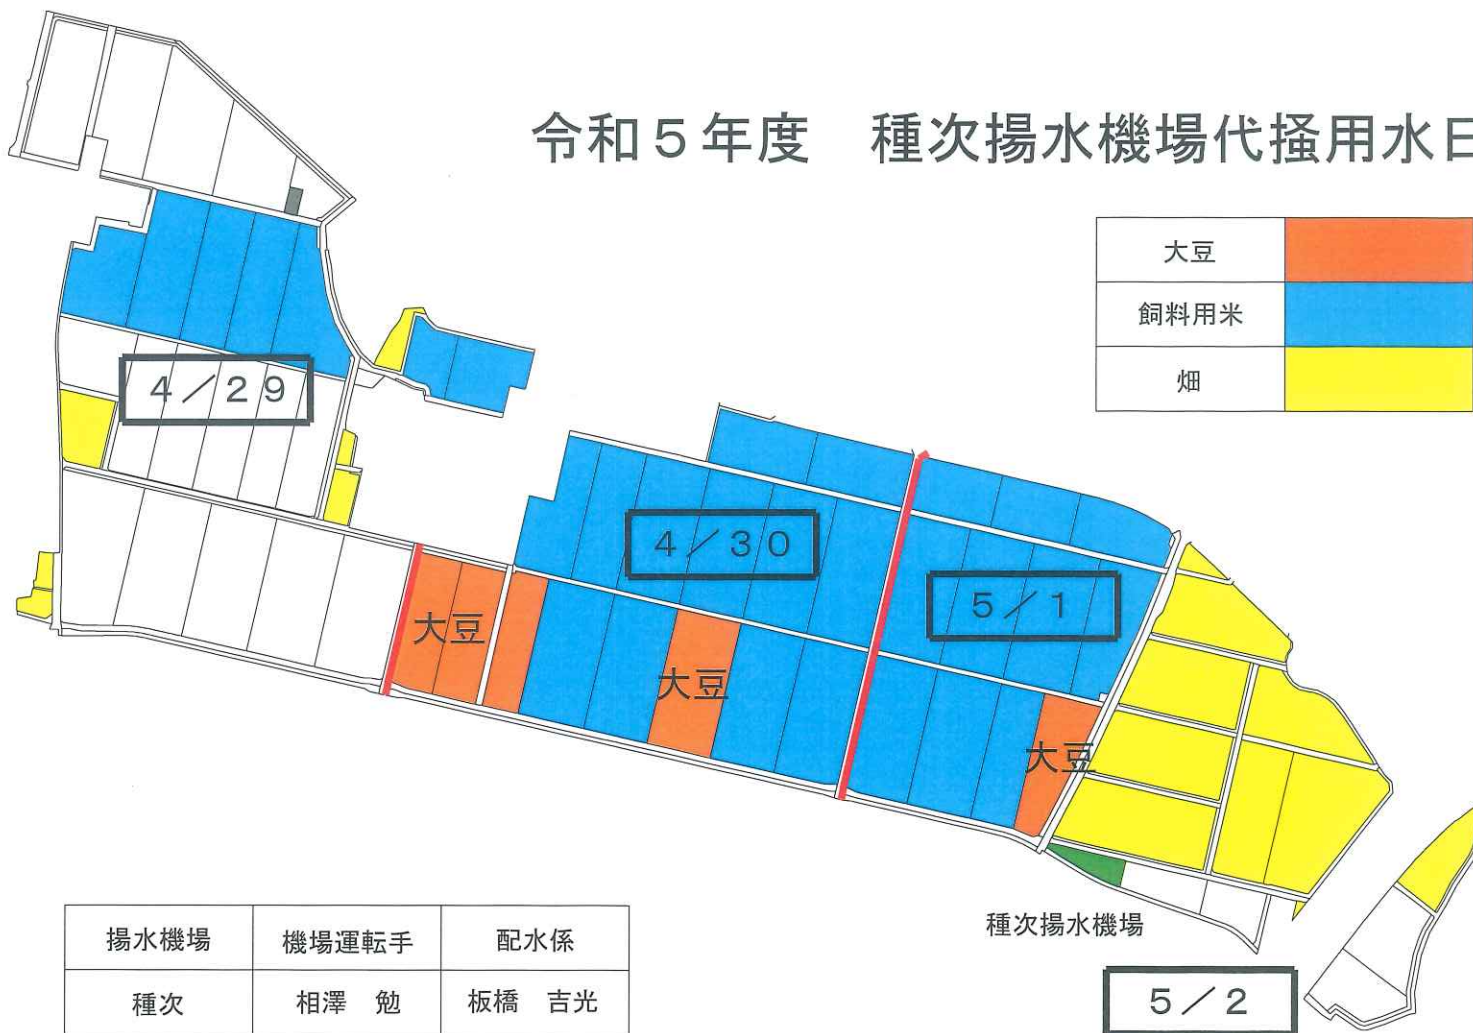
令和５年度　種次揚水機場代掻用水日

| 大豆 | |
|---|---|
| 飼料用米 | |
| 畑 | |

４／２９

４／３０

５／１

大豆

大豆

大豆

種次揚水機場

５／２

| 揚水機場 | 機場運転手 | 配水係 |
|---|---|---|
| 種次 | 相澤　勉 | 板橋　吉光 |